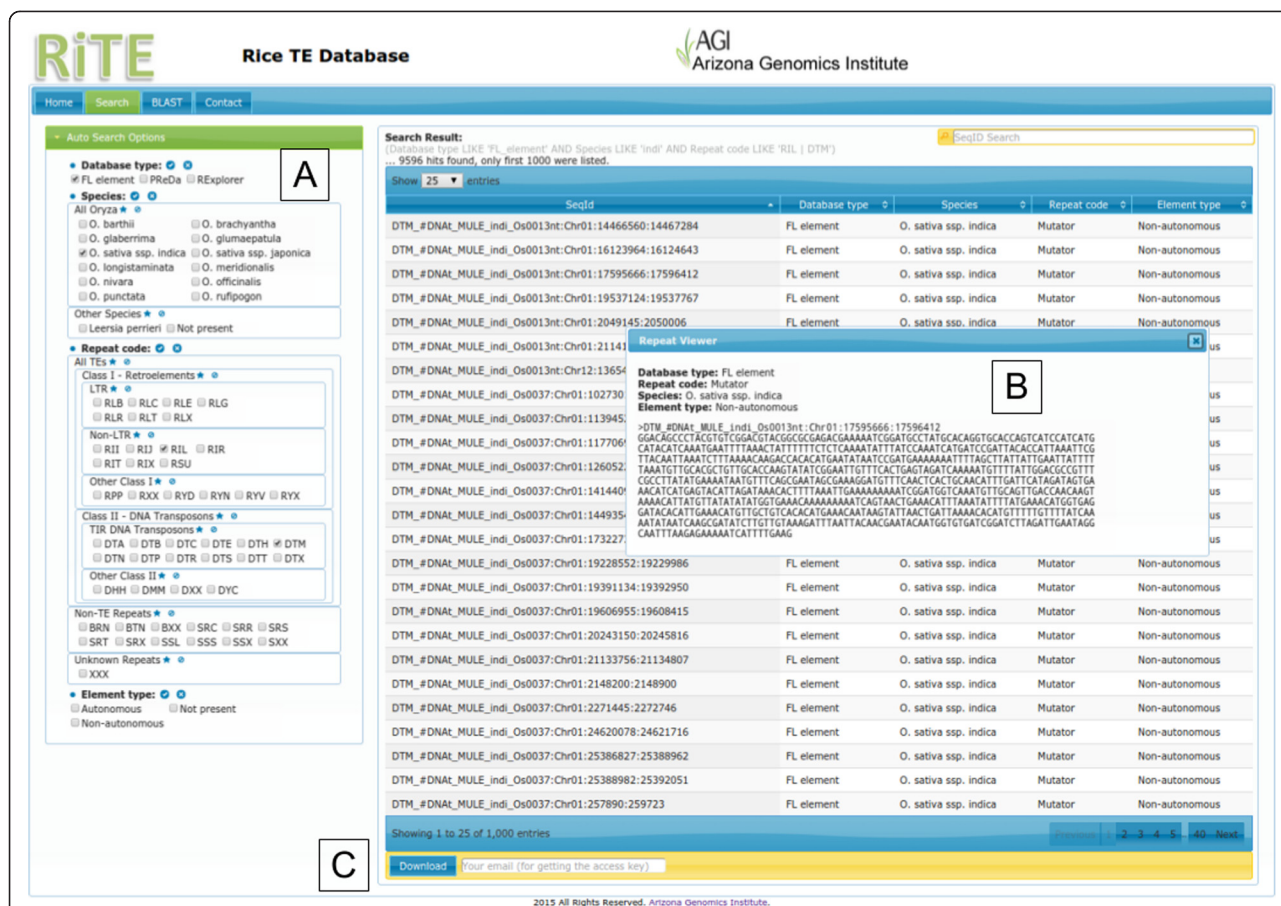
RiTE Rice TE Database

AGI Arizona Genomics Institute

Home Search BLAST Contact

Auto Search Options

A

Database type:
FL element PReDa RExplorer

Species:
All Oryza
O. barthii O. brachyantha
O. glaberrima O. glumaepatula
O. sativa ssp. indica O. sativa ssp. japonica
O. longistaminata O. meridionalis
O. nivara O. officinalis
O. punctata O. rufipogon
Other Species
Leersia perrieri Not present

Repeat code:
All TEs
Class I - Retroelements
LTR
RLB RLC RLE RLG
RLR RLT RLX
Non-LTR
RII RIJ RIL RIR
RIT RIX RSU
Other Class I
RPP RXX RYD RYN RYV RYX
Class II - DNA Transposons
TIR DNA Transposons
DTA DTB DTC DTE DTH DTM
DTN DTP DTR DTS DTT DTX
Other Class II
DHH DMM DXX DYC
Non-TE Repeats
BRN BTN BXX SRC SRR SRS
SRT SRX SSL SSS SSX SXX
Unknown Repeats
XXX

Element type:
Autonomous Not present
Non-autonomous

Search Result:
(Database type LIKE 'FL_element' AND Species LIKE 'indi' AND Repeat code LIKE 'RIL | DTM')
... 9596 hits found, only first 1000 were listed.

SeqID Search

Show 25 entries

| SeqId | Database type | Species | Repeat code | Element type |
|---|---|---|---|---|
| DTM_#DNAt_MULE_indi_Os0013nt:Chr01:14466560:14467284 | FL element | O. sativa ssp. indica | Mutator | Non-autonomous |
| DTM_#DNAt_MULE_indi_Os0013nt:Chr01:16123964:16124643 | FL element | O. sativa ssp. indica | Mutator | Non-autonomous |
| DTM_#DNAt_MULE_indi_Os0013nt:Chr01:17595666:17596412 | FL element | O. sativa ssp. indica | Mutator | Non-autonomous |
| DTM_#DNAt_MULE_indi_Os0013nt:Chr01:19537124:19537767 | FL element | O. sativa ssp. indica | Mutator | Non-autonomous |
| DTM_#DNAt_MULE_indi_Os0013nt:Chr01:2049145:2050006 | FL element | O. sativa ssp. indica | Mutator | Non-autonomous |
| DTM_#DNAt_MULE_indi_Os0013nt:Chr01:21141 | | | | us |
| DTM_#DNAt_MULE_indi_Os0013nt:Chr12:13654 | | | | |
| DTM_#DNAt_MULE_indi_Os0037:Chr01:102730 | | | | us |
| DTM_#DNAt_MULE_indi_Os0037:Chr01:113945 | | | | us |
| DTM_#DNAt_MULE_indi_Os0037:Chr01:117706 | | | | us |
| DTM_#DNAt_MULE_indi_Os0037:Chr01:126052 | | | | us |
| DTM_#DNAt_MULE_indi_Os0037:Chr01:141440 | | | | us |
| DTM_#DNAt_MULE_indi_Os0037:Chr01:144935 | | | | us |
| DTM_#DNAt_MULE_indi_Os0037:Chr01:173227 | | | | us |
| DTM_#DNAt_MULE_indi_Os0037:Chr01:19228552:19229986 | FL element | O. sativa ssp. indica | Mutator | Non-autonomous |
| DTM_#DNAt_MULE_indi_Os0037:Chr01:19391134:19392950 | FL element | O. sativa ssp. indica | Mutator | Non-autonomous |
| DTM_#DNAt_MULE_indi_Os0037:Chr01:19606955:19608415 | FL element | O. sativa ssp. indica | Mutator | Non-autonomous |
| DTM_#DNAt_MULE_indi_Os0037:Chr01:20243150:20245816 | FL element | O. sativa ssp. indica | Mutator | Non-autonomous |
| DTM_#DNAt_MULE_indi_Os0037:Chr01:21133756:21134807 | FL element | O. sativa ssp. indica | Mutator | Non-autonomous |
| DTM_#DNAt_MULE_indi_Os0037:Chr01:2148200:2148900 | FL element | O. sativa ssp. indica | Mutator | Non-autonomous |
| DTM_#DNAt_MULE_indi_Os0037:Chr01:2271445:2272746 | FL element | O. sativa ssp. indica | Mutator | Non-autonomous |
| DTM_#DNAt_MULE_indi_Os0037:Chr01:24620078:24621716 | FL element | O. sativa ssp. indica | Mutator | Non-autonomous |
| DTM_#DNAt_MULE_indi_Os0037:Chr01:25386827:25388962 | FL element | O. sativa ssp. indica | Mutator | Non-autonomous |
| DTM_#DNAt_MULE_indi_Os0037:Chr01:25388982:25392051 | FL element | O. sativa ssp. indica | Mutator | Non-autonomous |
| DTM_#DNAt_MULE_indi_Os0037:Chr01:257890:259723 | FL element | O. sativa ssp. indica | Mutator | Non-autonomous |

Repeat Viewer

B

Database type: FL element
Repeat code: Mutator
Species: O. sativa ssp. indica
Element type: Non-autonomous

>DTM_#DNAt_MULE_indi_Os0013nt:Chr01:17595666:17596412
GGACAGCCCTACGTGTCGGACGTACGGCGCGAGACGAAAAATCGGATGCCTATGCACAGGTGCACCAGTCATCCATCATG
CATACATCAAATGAATTTTAAACTATTTTTTCTCTCAAAATATTTATCCAAATCATGATCCGATTACACCATTAAATTCG
TTACAATTAAATCTTTAAAACAAGACCACACATGAATATAATCCGATGAAAAAAATTTTAGCTTATTATTGAATTATTTT
TAAATGTTGCACGCTGTTGCACCAAGTATATCGGAATTGTTTCACTGAGTAGATCAAAAATGTTTTATTGGACGCCGTTT
CGCCTTATATGAAAATAATGTTTCAGCGAATAGCGAAAGGATGTTTCAACTCACTGCACATTTGATTCATAGATAGTGA
AACATCATGAGTACATTAGATAAACACTTTTAAATTGAAAAAAAAAATCGGATGGTCAAATGTTGCAGTTGACCAACAAGT
AAAACATTATGTTATATATATGGTGAAACAAAAAAAAATCAGTAACTGAAACATTTAAATATTTTATGAAACATGGTGAG
GATACACATTGAAACATGTTGCTGTCACACATGAAACAATAAGTATTAACTGATTAAAACACATGTTTTTGTTTTATCAA
AATATAATCAAGCGATATCTTGTTGTAAAGATTTAATTACAACGAATACAATGGTGTGATCGGATCTTAGATTGAATAGG
CAATTAAGAGAAAAATCATTTTGAAG

Showing 1 to 25 of 1,000 entries
Previous 1 2 3 4 5 ... 40 Next

C

Download Your email (for getting the access key)

2015 All Rights Reserved. Arizona Genomics Institute.